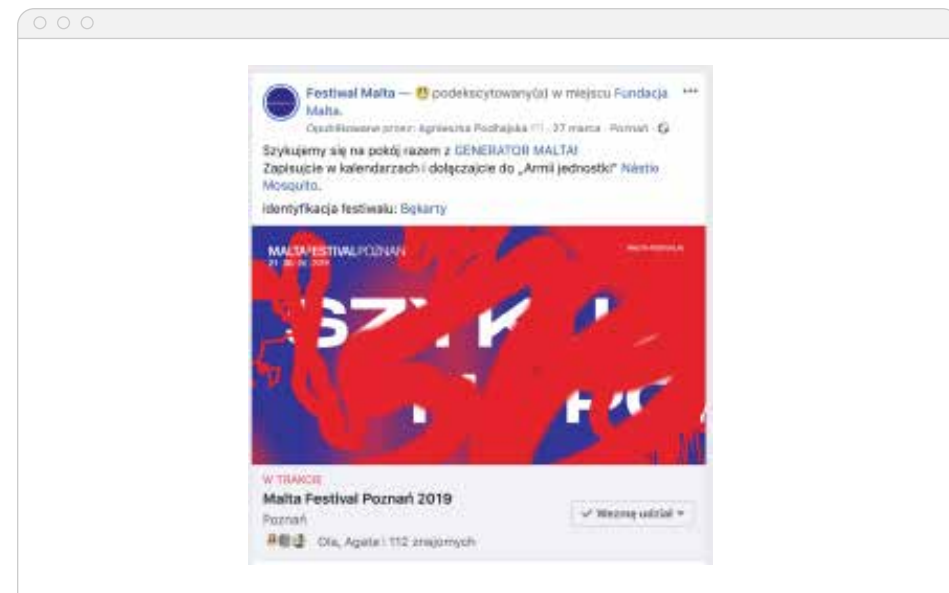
Festiwal Malta — 😃 podekscytowany(a) w miejscu Fundacja Malta.
Opublikowane przez: Agnieszka Podhajska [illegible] · 27 marca · Poznań ·

Szykujemy się na pokój razem z GENERATOR MALTA!
Zapisujcie w kalendarzach i dołączajcie do „Armii jedności!" Nástio Mosquito.

identyfikacja festiwalu: Bękarty

MALTAFESTIVALPOZNAŃ
21 – 30.06.2019

SZY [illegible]

W TRAKCIE
Malta Festival Poznań 2019
Poznań
Ola, Agata i 112 znajomych

✓ Wezmę udział ▾